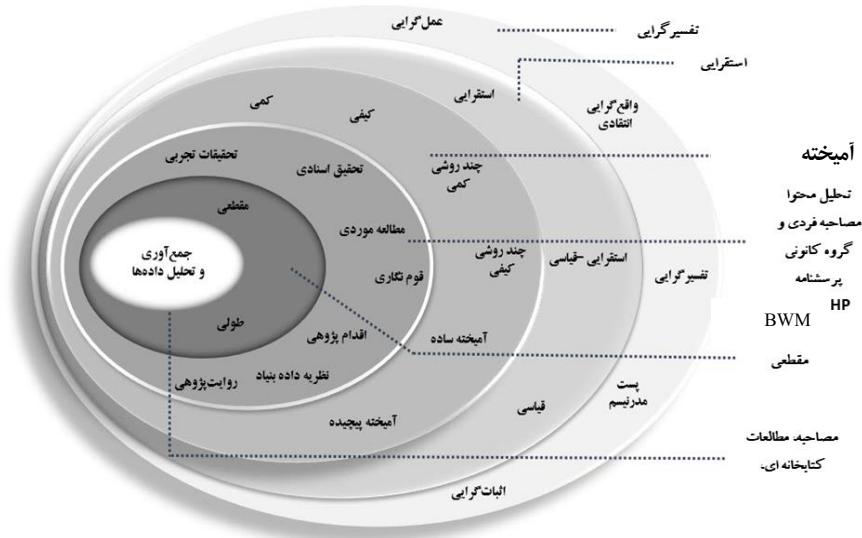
عمل‌گرایی

تفسیرگرایی

استقرایی

استقرایی

واقع‌گرایی انتقادی

کمی

کیفی

تحقیقات تجربی

تحقیق اسنادی

چند روشی کمی

آمیخته

تحلیل محتوا

مصاحبه فردی و گروه کانونی

پرسشنامه

HP

BWM

مقطعی

مطالعه موردی

جمع‌آوری و تحلیل داده‌ها

قوم نگاری

چند روشی کیفی

استقرایی -قیاسی

تفسیرگرایی

طولی

اقدام پژوهی

آمیخته ساده

نظریه داده بنیاد

روایت‌پژوهی

مقطعی

پست مدرنیسم

قیاسی

آمیخته پیچیده

مصاحبه مطالعات کتابخانه ای.

اثبات‌گرایی